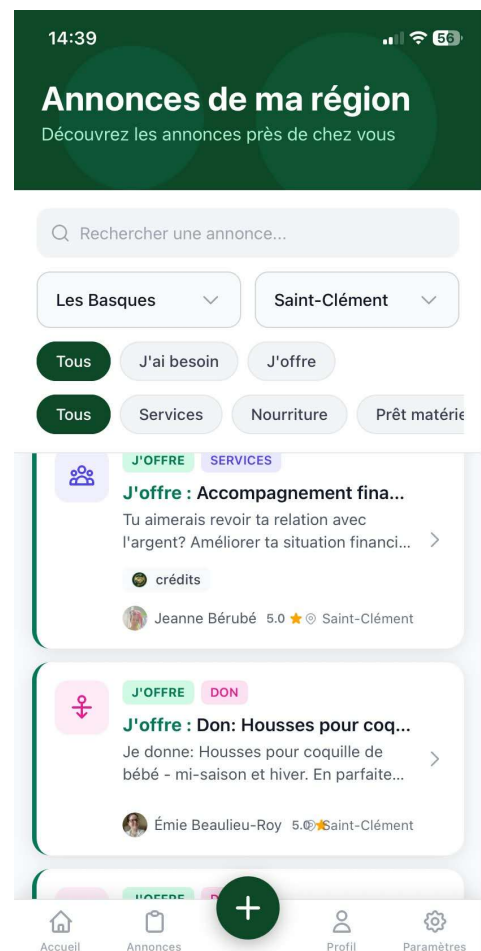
14:39

56

Annonces de ma région

Découvrez les annonces près de chez vous

Rechercher une annonce...

Les Basques

Saint-Clément

Tous

J'ai besoin

J'offre

Tous

Services

Nourriture

Prêt matérie

J'OFFRE

SERVICES

J'offre : Accompagnement fina...

Tu aimerais revoir ta relation avec l'argent? Améliorer ta situation financi...

crédits

Jeanne Bérubé 5.0 ★ Saint-Clément

J'OFFRE

DON

J'offre : Don: Housses pour coq...

Je donne: Housses pour coquille de bébé - mi-saison et hiver. En parfaite...

Émie Beaulieu-Roy 5.0 ★ Saint-Clément

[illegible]

+

Accueil

Annonces

Profil

Paramètres